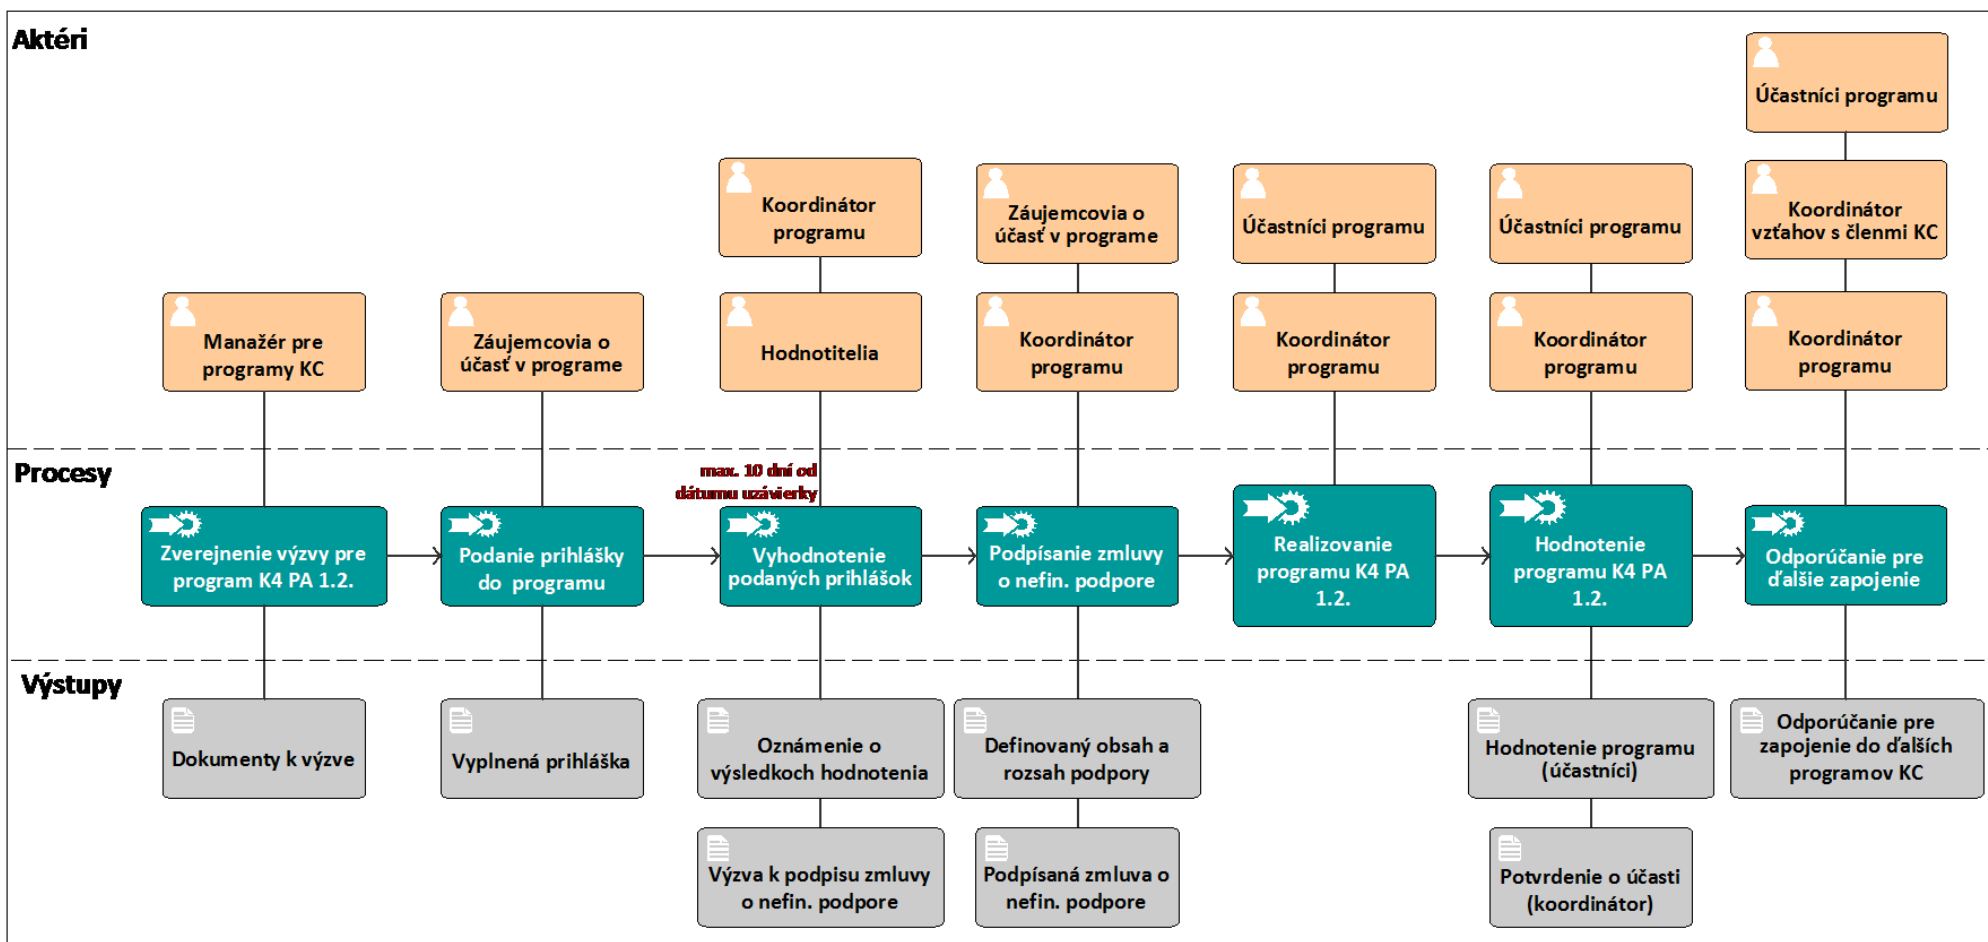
Aktéri

Účastníci programu

Koordinátor programu

Záujemcovia o účasť v programe

Účastníci programu

Účastníci programu

Koordinátor vzťahov s členmi KC

Manažér pre programy KC

Záujemcovia o účasť v programe

Hodnotitelia

Koordinátor programu

Koordinátor programu

Koordinátor programu

Koordinátor programu

Procesy

max. 10 dní od dátumu uzávierky

Zverejnenie výzvy pre program K4 PA 1.2.

Podanie prihlášky do programu

Vyhodnotenie podaných prihlášok

Podpísanie zmluvy o nefin. podpore

Realizovanie programu K4 PA 1.2.

Hodnotenie programu K4 PA 1.2.

Odporúčanie pre ďalšie zapojenie

Výstupy

Dokumenty k výzve

Vyplnená prihláška

Oznámenie o výsledkoch hodnotenia

Definovaný obsah a rozsah podpory

Hodnotenie programu (účastníci)

Odporúčanie pre zapojenie do ďalších programov KC

Výzva k podpisu zmluvy o nefin. podpore

Podpísaná zmluva o nefin. podpore

Potvrdenie o účasti (koordinátor)